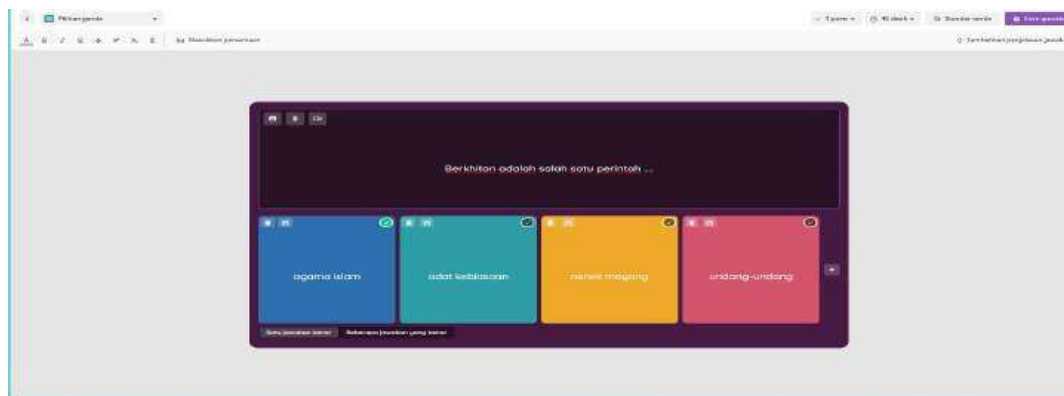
Pilihan ganda

Masukkan persamaan

1 poin

Tambahkan penjelasan jawaban

Berkhitan adalah salah satu perintah ...

agama islam

adat kebiasaan

nenek moyang

undang-undang

Satu jawaban benar

Beberapa jawaban yang benar